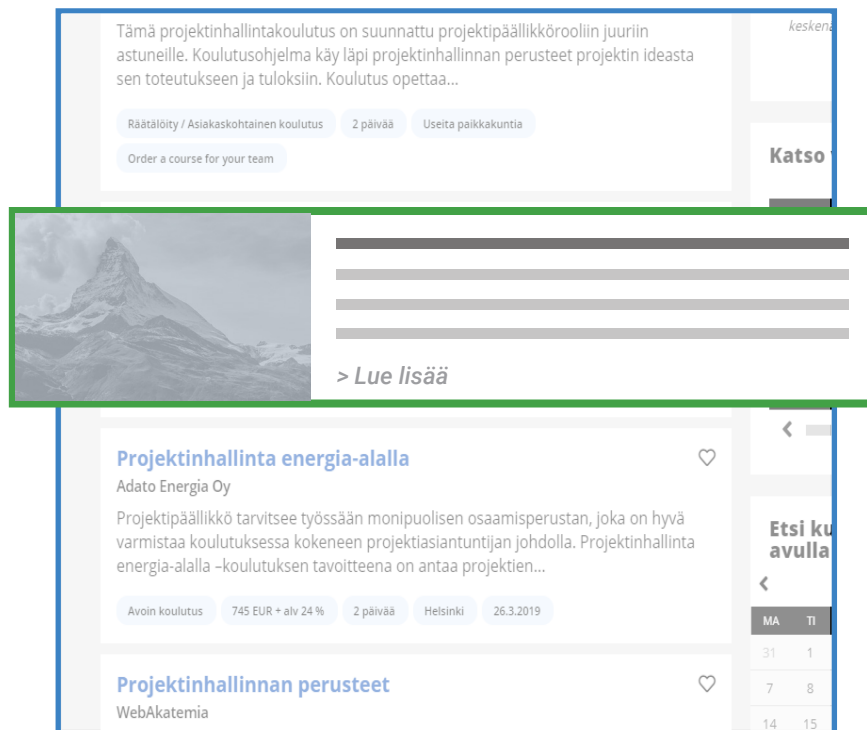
Tämä projektinhallintakoulutus on suunnattu projektipäällikkörooliin juuriin astuneille. Koulutusohjelma käy läpi projektinhallinnan perusteet projektin ideasta sen toteutukseen ja tuloksiin. Koulutus opettaa...

Räätälöity / Asiakaskohtainen koulutus | 2 päivää | Useita paikkakuntia

Order a course for your team

keskene

Katso

> Lue lisää

Projektinhallinta energia-alalla

Adato Energia Oy

Projektipäällikkö tarvitsee työssään monipuolisen osaamisperustan, joka on hyvä varmistaa koulutuksessa kokeneen projektiasiantuntijan johdolla. Projektinhallinta energia-alalla –koulutuksen tavoitteena on antaa projektien...

Avoin koulutus | 745 EUR + alv 24 % | 2 päivää | Helsinki | 26.3.2019

Projektinhallinnan perusteet

WebAkatemia

Etsi ku avulla

| MA | TI |
|---|---|
| 31 | 1 |
| 7 | 8 |
| 14 | 15 |